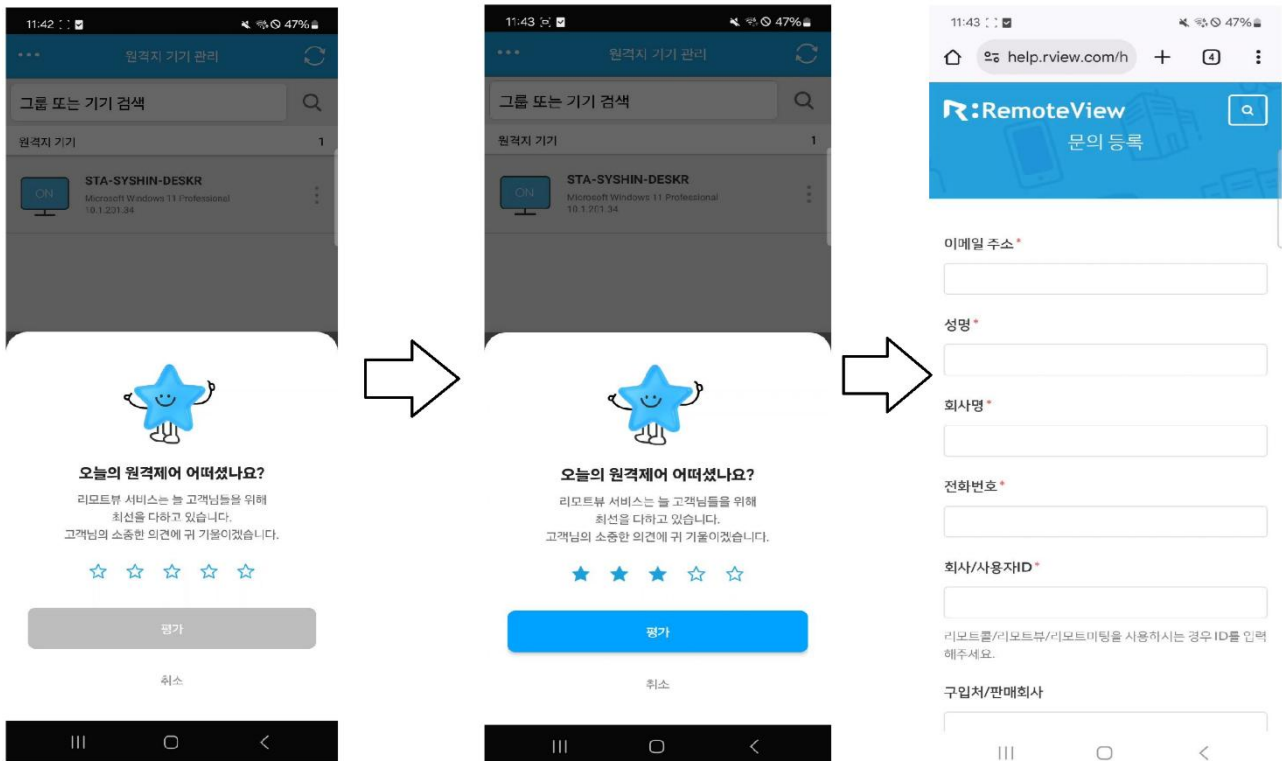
11:42 47%

원격지 기기 관리

그룹 또는 기기 검색

원격지 기기 1

ON

STA-SYSHIN-DESKR

Microsoft Windows 11 Professional

10.1.231.34

오늘의 원격제어 어떠셨나요?

리모트뷰 서비스는 늘 고객님들을 위해 최선을 다하고 있습니다. 고객님의 소중한 의견에 귀 기울이겠습니다.

평가

취소

11:43 47%

원격지 기기 관리

그룹 또는 기기 검색

원격지 기기 1

ON

STA-SYSHIN-DESKR

Microsoft Windows 11 Professional

10.1.231.34

오늘의 원격제어 어떠셨나요?

리모트뷰 서비스는 늘 고객님들을 위해 최선을 다하고 있습니다. 고객님의 소중한 의견에 귀 기울이겠습니다.

평가

취소

11:43 47%

help.rview.com/h

4

RemoteView

문의 등록

이메일 주소*

성명*

회사명*

전화번호*

회사/사용자ID*

리모트콜/리모트뷰/리모트미팅을 사용하시는 경우 ID를 입력해주세요.

구입처/판매회사